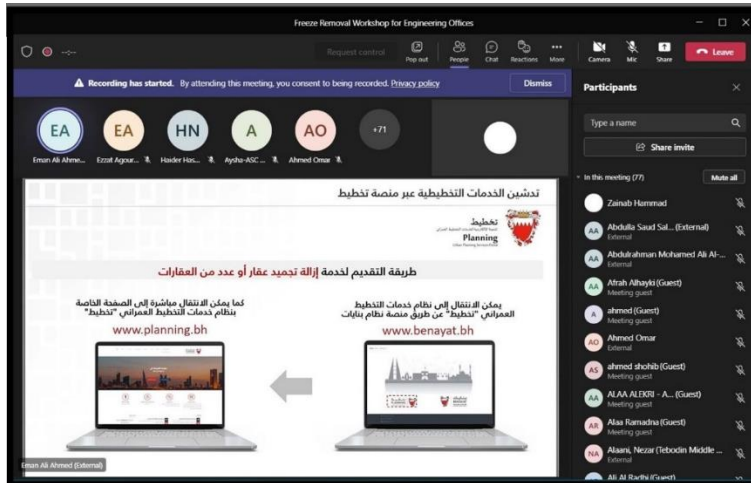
Freeze Removal Workshop for Engineering Offices

Request control

Pop out People Chat Reactions More Camera Mic Share Leave

Recording has started. By attending this meeting, you consent to being recorded. Privacy policy

Dismiss

EA Eman Ali Ahme...
EA Ezzat Agour...
HN Haider Has...
A Aysha-ASC ...
AO Ahmed Omar
+71

تدشين الخدمات التخطيطية عبر منصة تخطيط

تخطيط
Planning

طريقة التقديم لخدمة إزالة تجميد عقار أو عدد من العقارات

كما يمكن الانتقال مباشرة إلى الصفحة الخاصة بنظام خدمات التخطيط العمراني "تخطيط"

www.planning.bh

يمكن الانتقال إلى نظام خدمات التخطيط العمراني "تخطيط" عن طريق منصة نظام بنايات

www.benayat.bh

Eman Ali Ahmed (External)

Participants

Type a name

Share invite

In this meeting (77)

Mute all

Zainab Hammad

AA Abdulla Saud Sal... (External)
External

AA Abdulrahman Mohamed Ali Al-...
External

AA Afrah Alhayki (Guest)
Meeting guest

A ahmed (Guest)
Meeting guest

AO Ahmed Omar
External

AS ahmed shohib (Guest)
Meeting guest

AA ALAA ALEKRI - A... (Guest)
Meeting guest

AR Alaa Ramadna (Guest)
Meeting guest

NA Alaani, Nezar (Tebodin Middle ...
External

Ali Al Radhi (Guest)